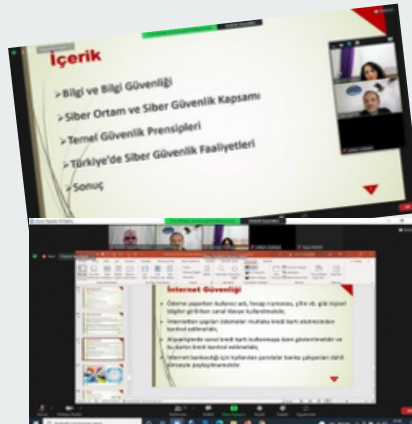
İçerik

➢Bilgi ve Bilgi Güvenliği

➢Siber Ortam ve Siber Güvenlik Kapsamı

➢Temel Güvenlik Prensipleri

➢Türkiye'de Siber Güvenlik Faaliyetleri

➢Sonuç

İnternet Güvenliği

• Ödemeler yaparken kullanıcı adı, hesap numarası, şifre vb. gibi kişisel bilgiler girilirken sanal klavye kullanılmalıdır,

• İnternetten yapılan ödemeler mutlaka kredi kartı ekstresinden kontrol edilmelidir,

• Alışverişlerde sanal kredi kartı kullanmaya özen gösterilmelidir ve bu kartın limiti kontrol edilmelidir,

• İnternet bankacılığı için kullanılan parolalar banka çalışanları dahil kimseyle paylaşılmamalıdır.